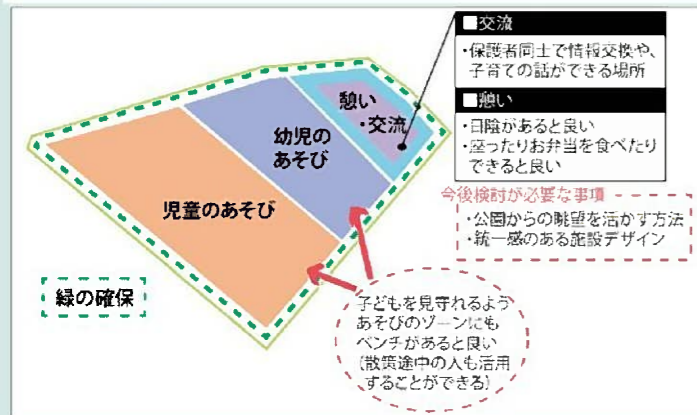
■交流

・保護者同士で情報交換や、子育ての話ができる場所

■憩い

・日陰があると良い
・座ったりお弁当を食べたりできると良い

憩い
・交流

幼児のあそび

児童のあそび

今後検討が必要な事項

・公園からの眺望を活かす方法
・統一感のある施設デザイン

緑の確保

子どもを見守れるようあそびのゾーンにもベンチがあると良い
(散策途中の人も活用することができる)